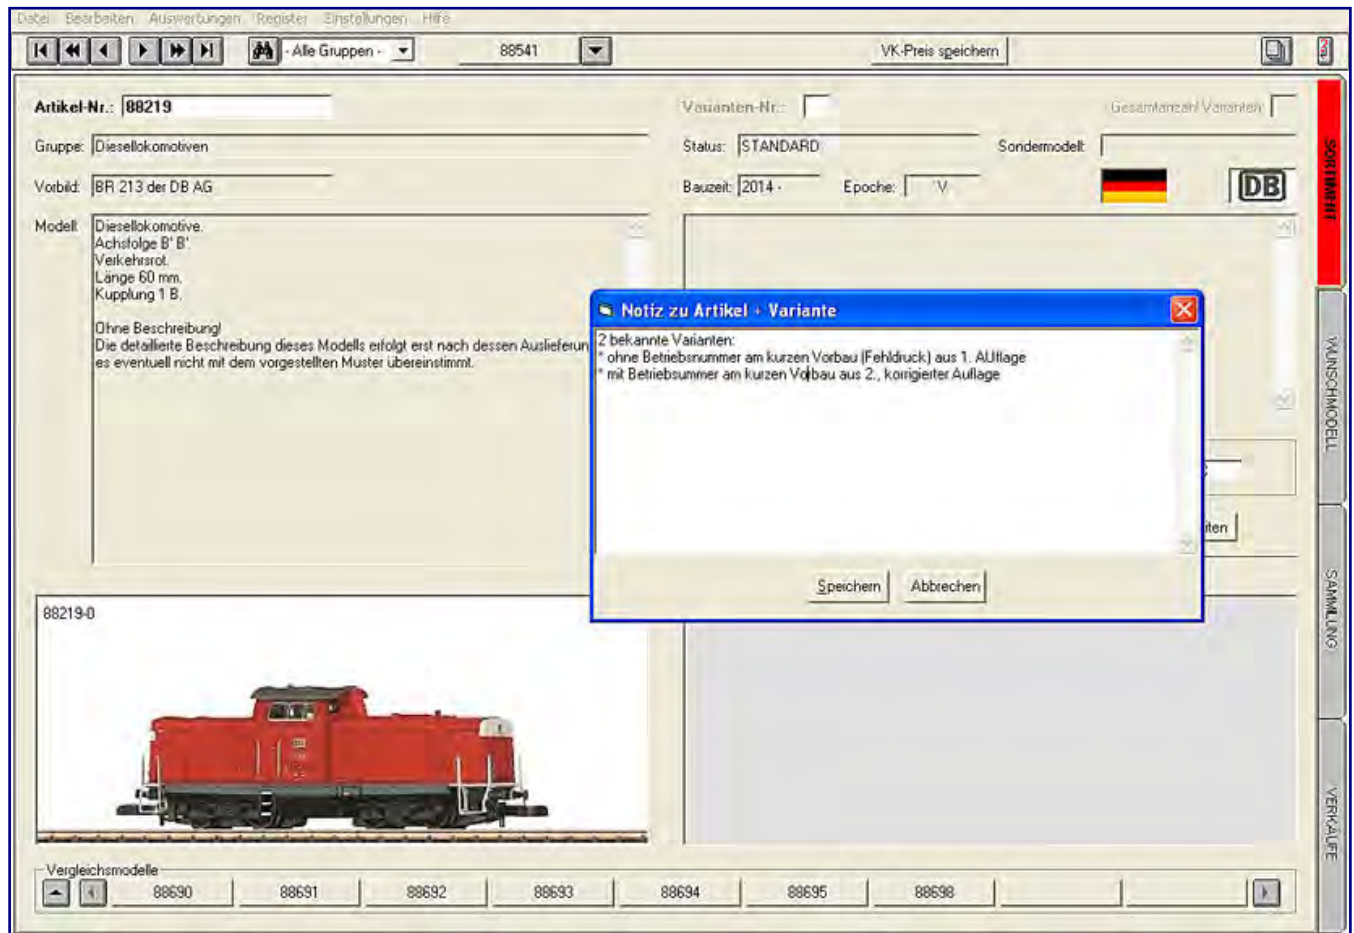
Datei Bearbeiten Auswertungen Register Einstellungen Hilfe

- Alle Gruppen - 88541 VK-Preis speichern

Artikel-Nr.: 88219

Gruppe: Diesellokomotiven

Vorbild: BR 213 der DB AG

Modell: Diesellokomotive.
Achsfolge B' B'.
Verkehrsrot.
Länge 60 mm.
Kupplung 1 B.

Ohne Beschreibung!
Die detaillierte Beschreibung dieses Modells erfolgt erst nach dessen Auslieferun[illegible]
es eventuell nicht mit dem vorgestellten Muster übereinstimmt.

Varianten-Nr.:

Gesamtanzahl Varianten

Status: STANDARD

Sondermodell

Bauzeit: 2014 -

Epoche: V

DB

SORTIMENT

WUNSCHMODELL

SAMMLUNG

VERKÄUFE

Notiz zu Artikel + Variante

2 bekannte Varianten:
* ohne Betriebsnummer am kurzen Vorbau (Fehldruck) aus 1. AUflage
* mit Betriebsummer am kurzen Vorbau aus 2., korrigierter Auflage

Speichern Abbrechen

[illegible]ten

88219-0

Vergleichsmodelle

88690 88691 88692 88693 88694 88695 88698